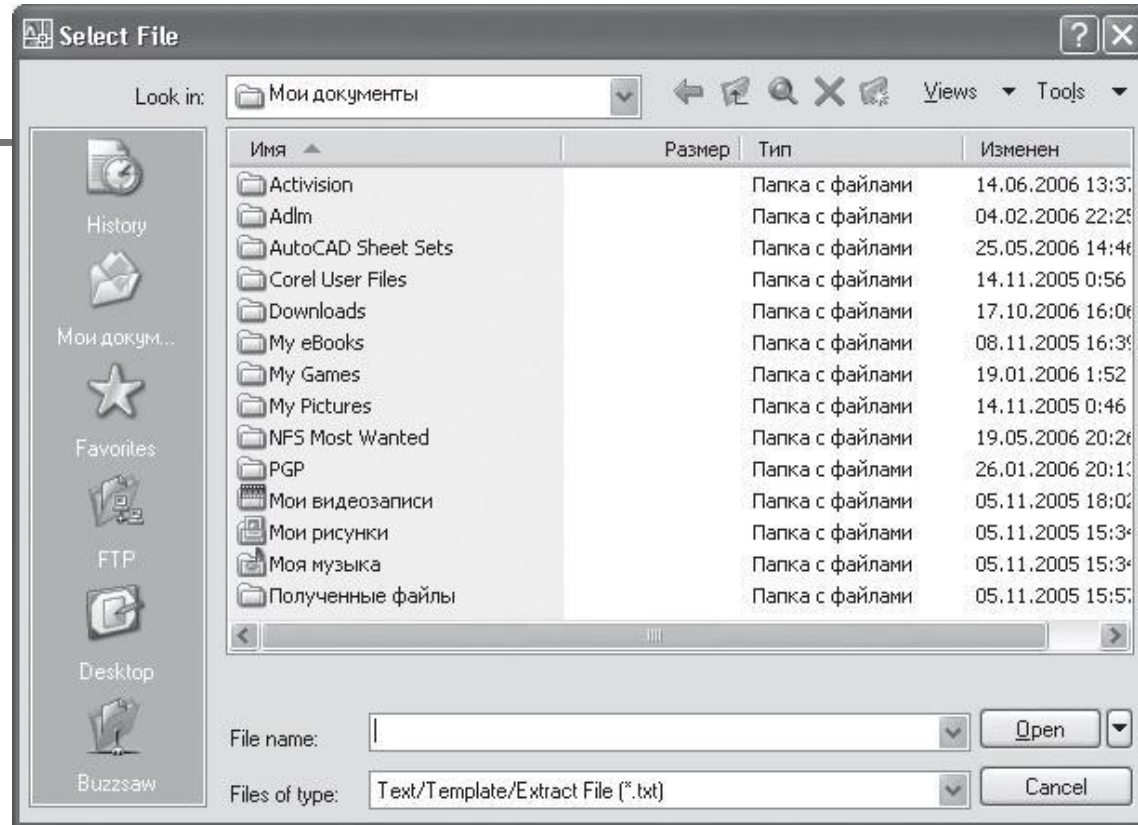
Select File

Look in: Мои документы

Views ▾ Tools ▾

History

Мои докум...

Favorites

FTP

Desktop

Buzzsaw

| Имя | Размер | Тип | Изменен |
|---|---|---|---|
| Activision | | Папка с файлами | 14.06.2006 13:3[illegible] |
| Adlm | | Папка с файлами | 04.02.2006 22:2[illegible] |
| AutoCAD Sheet Sets | | Папка с файлами | 25.05.2006 14:4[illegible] |
| Corel User Files | | Папка с файлами | 14.11.2005 0:56 |
| Downloads | | Папка с файлами | 17.10.2006 16:0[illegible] |
| My eBooks | | Папка с файлами | 08.11.2005 16:3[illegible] |
| My Games | | Папка с файлами | 19.01.2006 1:52 |
| My Pictures | | Папка с файлами | 14.11.2005 0:46 |
| NFS Most Wanted | | Папка с файлами | 19.05.2006 20:2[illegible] |
| PGP | | Папка с файлами | 26.01.2006 20:1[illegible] |
| Мои видеозаписи | | Папка с файлами | 05.11.2005 18:0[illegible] |
| Мои рисунки | | Папка с файлами | 05.11.2005 15:3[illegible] |
| Моя музыка | | Папка с файлами | 05.11.2005 15:3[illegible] |
| Полученные файлы | | Папка с файлами | 05.11.2005 15:5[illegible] |

File name:

Open

Files of type: Text/Template/Extract File (*.txt)

Cancel